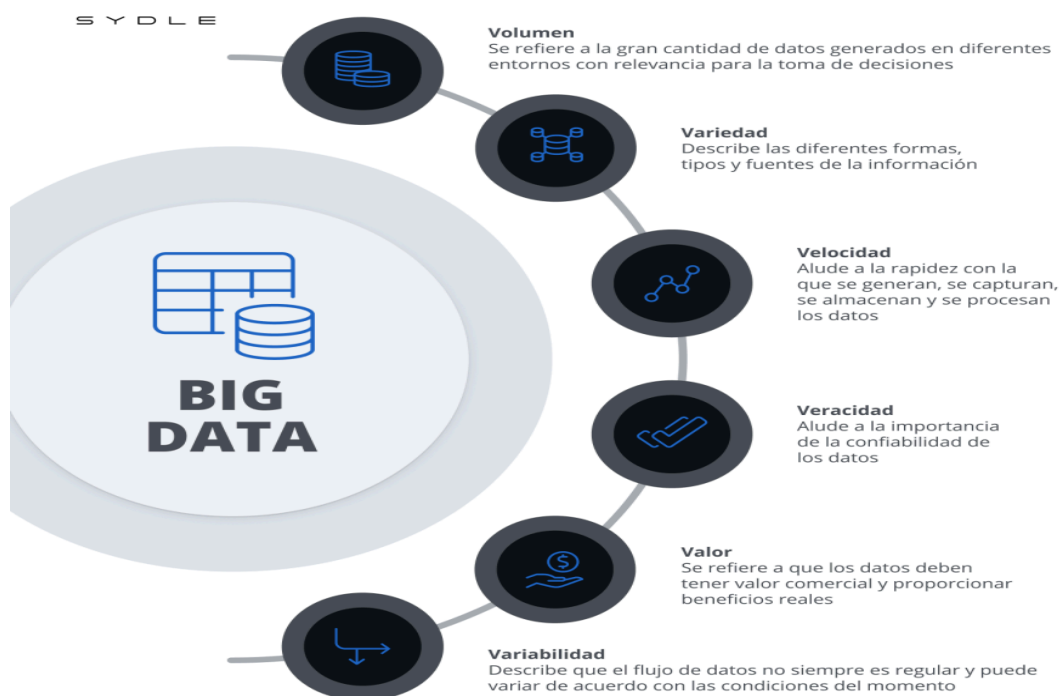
SYDLE

BIG DATA

Volumen
Se refiere a la gran cantidad de datos generados en diferentes entornos con relevancia para la toma de decisiones

Variedad
Describe las diferentes formas, tipos y fuentes de la información

Velocidad
Alude a la rapidez con la que se generan, se capturan, se almacenan y se procesan los datos

Veracidad
Alude a la importancia de la confiabilidad de los datos

Valor
Se refiere a que los datos deben tener valor comercial y proporcionar beneficios reales

Variabilidad
Describe que el flujo de datos no siempre es regular y puede variar de acuerdo con las condiciones del momento